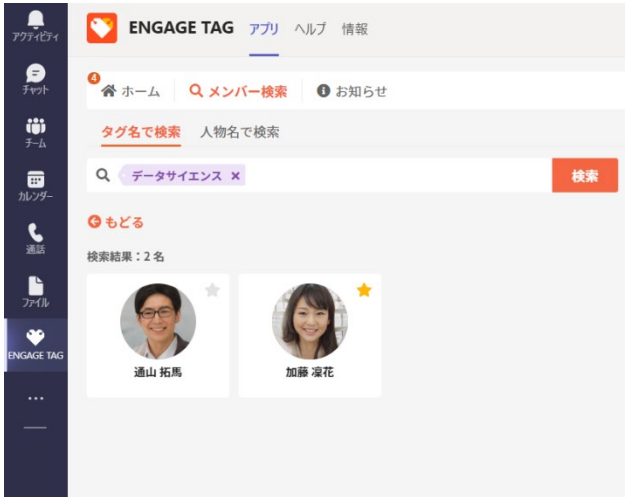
アクティビティ
チャット
チーム
カレンダー
通話
ファイル
ENGAGE TAG
...

ENGAGE TAG アプリ ヘルプ 情報

4
ホーム メンバー検索 お知らせ

タグ名で検索 人物名で検索

データサイエンス ×
検索

もどる

検索結果：2名

通山 拓馬

加藤 凜花